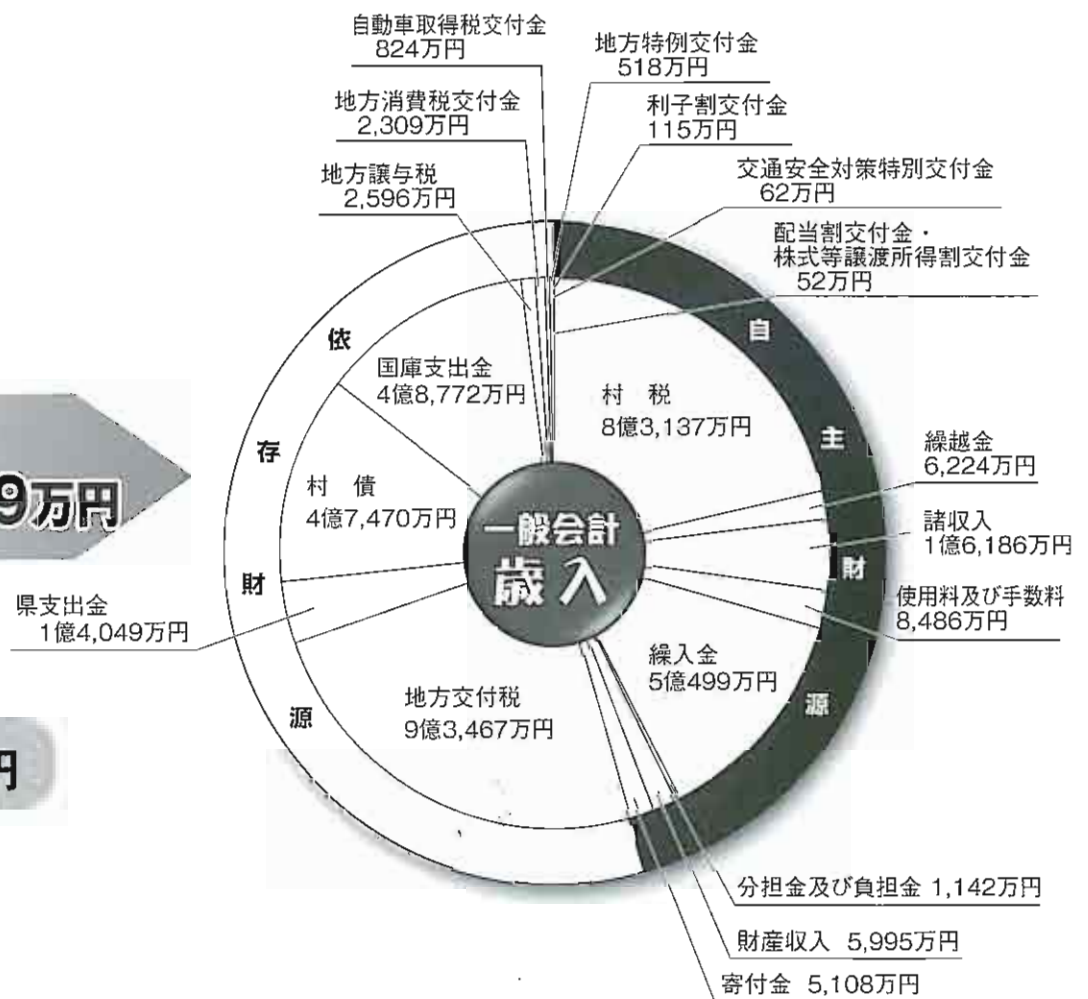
自動車取得税交付金
824万円

地方特例交付金
518万円

地方消費税交付金
2,309万円

利子割交付金
115万円

地方譲与税
2,596万円

交通安全対策特別交付金
62万円

配当割交付金・
株式等譲渡所得割交付金
52万円

依
存
財
源

自
主
財
源

国庫支出金
4億8,772万円

村 税
8億3,137万円

9万円

村 債
4億7,470万円

一般会計
歳入

繰越金
6,224万円

諸収入
1億6,186万円

県支出金
1億4,049万円

使用料及び手数料
8,486万円

繰入金
5億499万円

地方交付税
9億3,467万円

円

分担金及び負担金 1,142万円

財産収入 5,995万円

寄付金 5,108万円